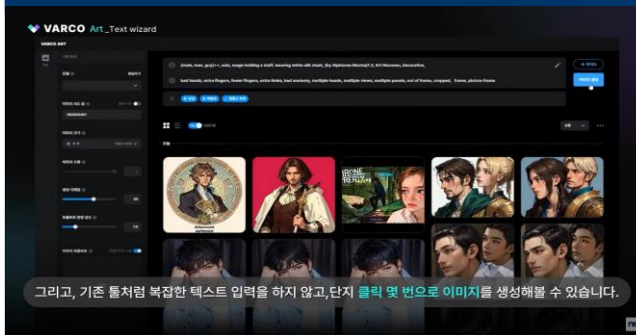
VARCO Art _Text wizard

VARCO ART

(male, man, guy)++_solo, mage holding a staff, wearing white silk cloak, (by Alphonse Mucha)1.2, Art Nouveau, decorative,

bad hands, extra fingers, fewer fingers, extra limbs, bad anatomy, multiple heads, multiple views, multiple panels, out of frame, cropped, frame, picture frame

그리고, 기존 툴처럼 복잡한 텍스트 입력을 하지 않고, 단지 클릭 몇 번으로 이미지를 생성해볼 수 있습니다.